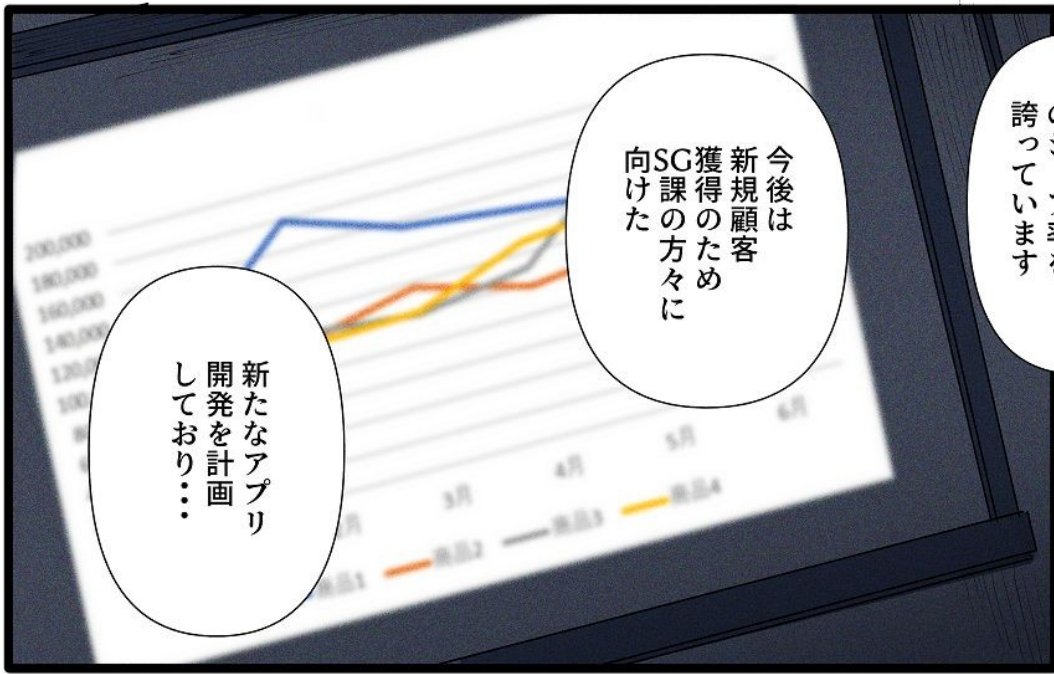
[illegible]の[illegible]シェア率を
誇っています

今後は
新規顧客
獲得のため
SG課の方々に
向けた

200,000
180,000
160,000
140,000
120,000
100,000
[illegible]

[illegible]月
3月
4月
5月
6月

商品1
商品2
商品3
商品4

新たなアプリ
開発を計画
しており・・・